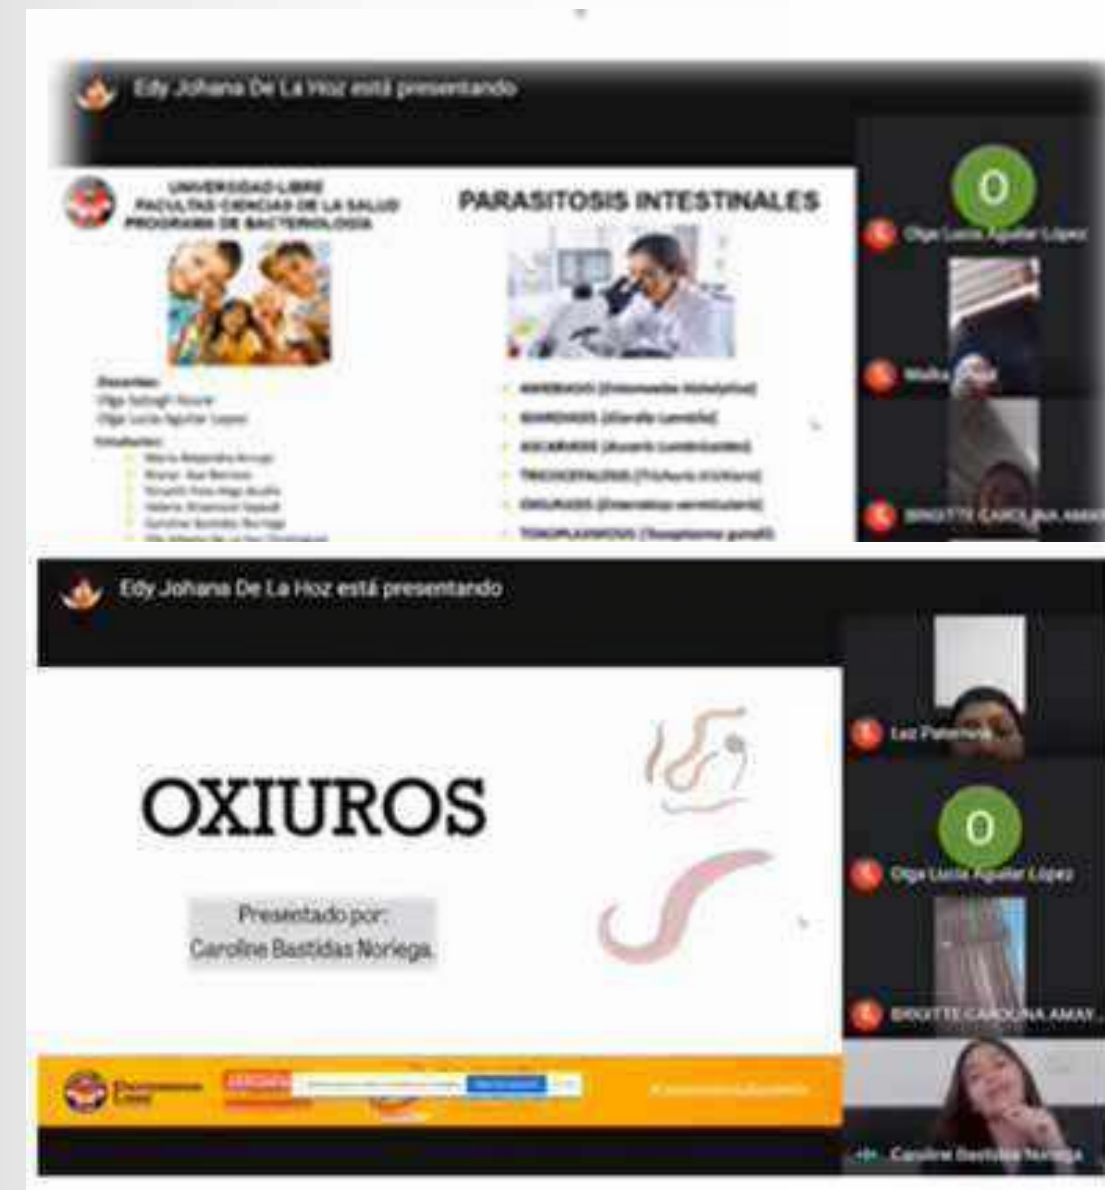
Edy Johana De La Hoz está presentando

UNIVERSIDAD LIBRE
FACULTAD CIENCIAS DE LA SALUD
PROGRAMA DE BACTERIOLOGÍA

PARASITOSIS INTESTINALES

Docentes:
Olga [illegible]
Olga Lucía Aguilar Lopez

Estudiantes:
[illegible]
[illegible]
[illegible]
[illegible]
Caroline Bastidas Noriega
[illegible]

AMEBIASIS (Entamoeba histolytica)
GIARDIASIS (Giardia lamblia)
ASCARIASIS (Ascaris lumbricoides)
TRICOCEFALOSIS (Trichuris trichiura)
OXIURIASIS (Enterobius vermicularis)
TOXOPLASMOSIS (Toxoplasma gondii)

O
Olga Lucía Aguilar Lopez
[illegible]
BRIGITTE CAROLINA AMAY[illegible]

Edy Johana De La Hoz está presentando

OXIUROS

Presentado por:
Caroline Bastidas Noriega.

Luz Palencia
O
Olga Lucía Aguilar Lopez
BRIGITTE CAROLINA AMAY...
Caroline Bastidas Noriega